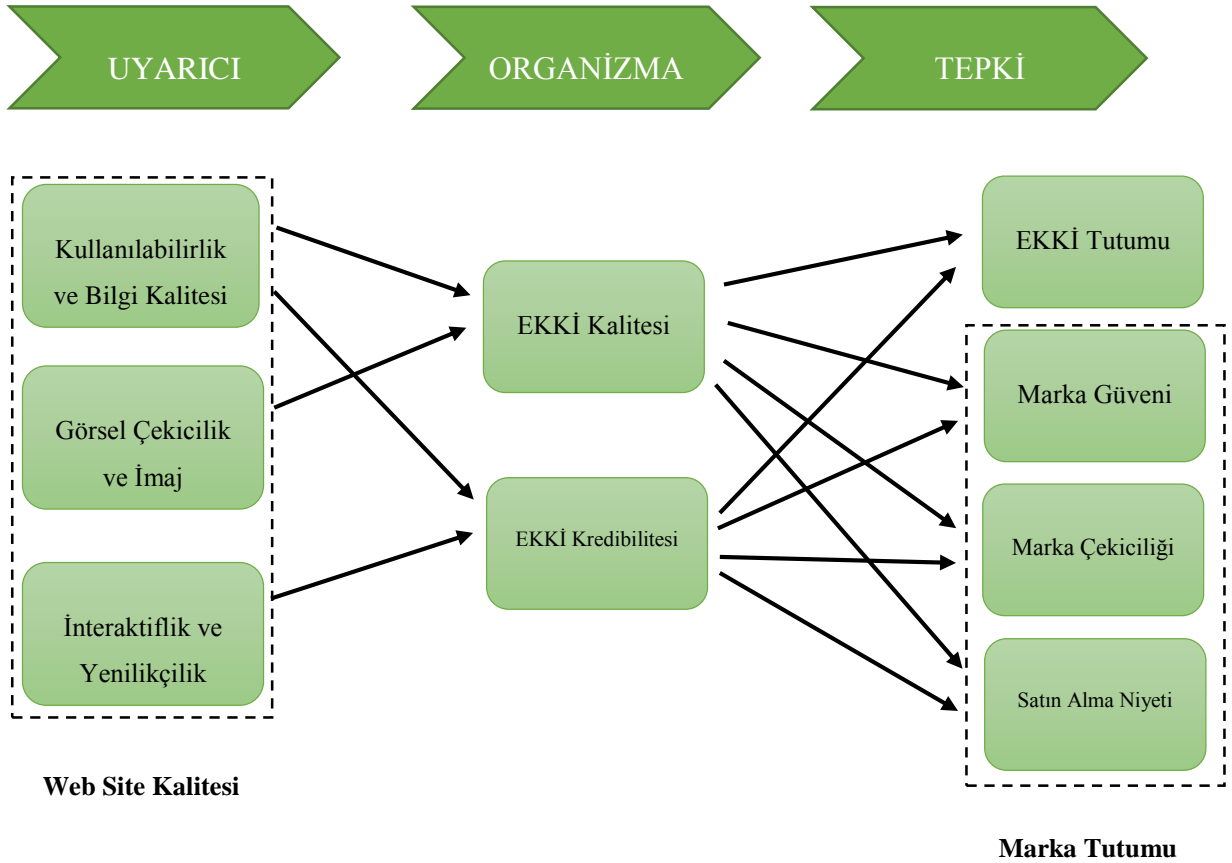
UYARICI

ORGANİZMA

TEPKİ

Kullanılabilirlik ve Bilgi Kalitesi

Görsel Çekicilik ve İmaj

İnteraktiflik ve Yenilikçilik

EKKİ Kalitesi

EKKİ Kredibilitesi

EKKİ Tutumu

Marka Güveni

Marka Çekiciliği

Satın Alma Niyeti

Web Site Kalitesi

Marka Tutumu